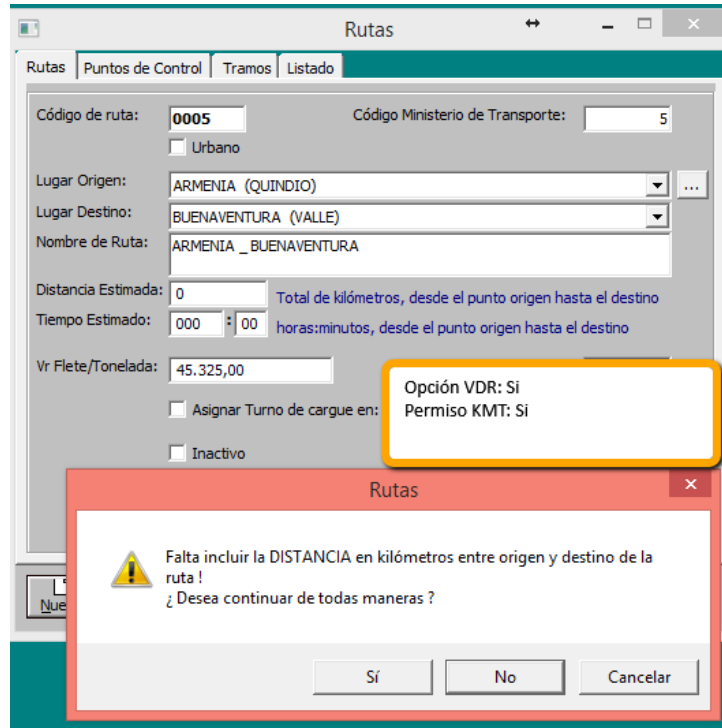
Rutas

Rutas | Puntos de Control | Tramos | Listado

Código de ruta: 0005
Código Ministerio de Transporte: 5
Urbano

Lugar Origen: ARMENIA (QUINDIO) ...
Lugar Destino: BUENAVENTURA (VALLE)
Nombre de Ruta: ARMENIA _ BUENAVENTURA

Distancia Estimada: 0 Total de kilómetros, desde el punto origen hasta el destino
Tiempo Estimado: 000 : 00 horas:minutos, desde el punto origen hasta el destino

Vr Flete/Tonelada: 45.325,00

Asignar Turno de cargue en:

Inactivo

Opción VDR: Si
Permiso KMT: Si

Nue

Rutas

Falta incluir la DISTANCIA en kilómetros entre origen y destino de la ruta !
¿ Desea continuar de todas maneras ?

Sí | No | Cancelar